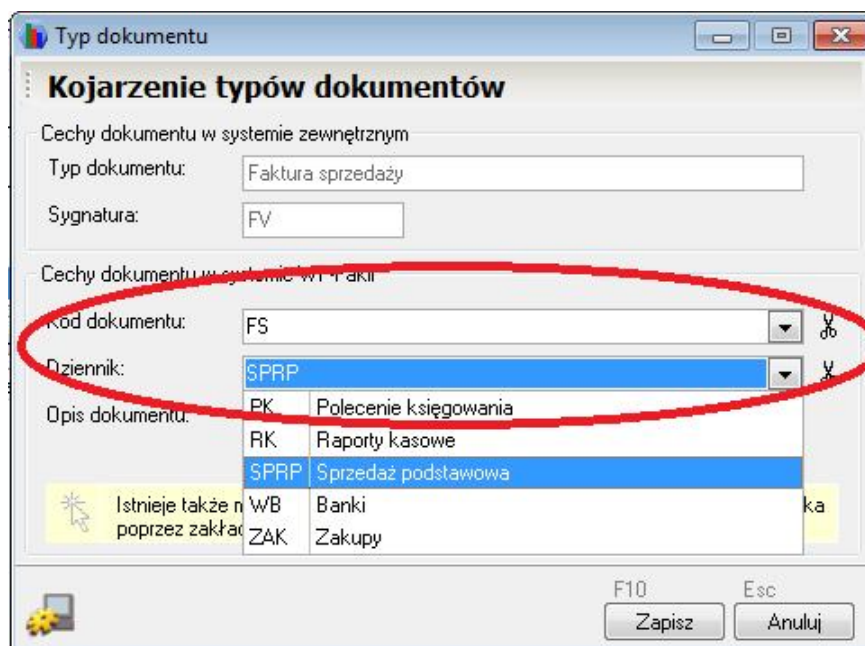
Typ dokumentu

Kojarzenie typów dokumentów

Cechy dokumentu w systemie zewnętrznym

Typ dokumentu: Faktura sprzedaży

Sygnatura: FV

Cechy dokumentu w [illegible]

Kod dokumentu: FS

Dziennik: SPRP

Opis dokumentu:

| | |
|---|---|
| PK | Polecenie księgowania |
| RK | Raporty kasowe |
| SPRP | Sprzedaż podstawowa |
| WB | Banki |
| ZAK | Zakupy |

Istnieje także m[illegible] ka poprzez zakład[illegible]

F10 Esc

Zapisz Anuluj